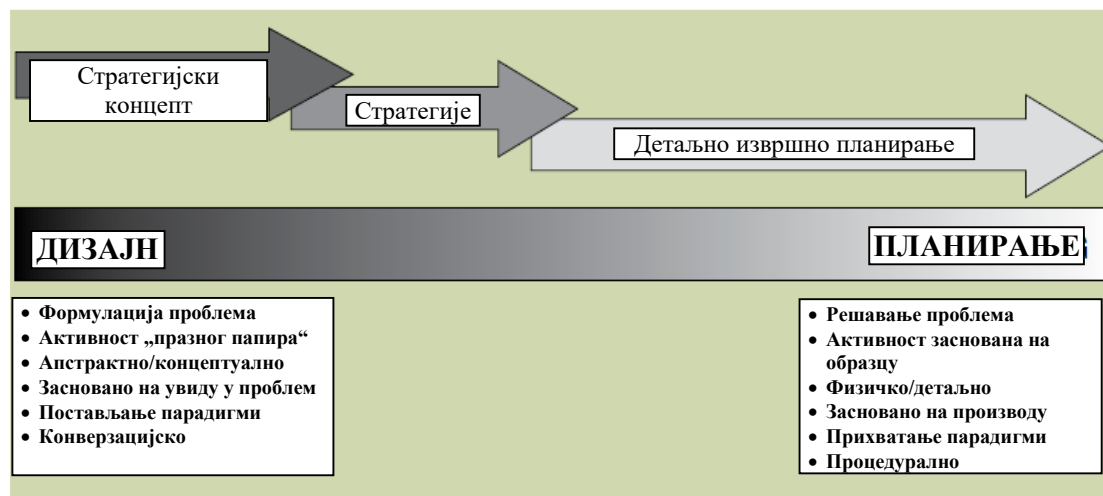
Стратегијски концепт

Стратегије

Детаљно извршно планирање

ДИЗАЈН

ПЛАНИРАЊЕ

- Формулација проблема
- Активност „празног папира“
- Апстрактно/концептуално
- Засновано на увиду у проблем
- Постављање парадигми
- Конверзацијско

- Решавање проблема
- Активност заснована на образцу
- Физичко/детаљно
- Засновано на производу
- Прихватање парадигми
- Процедурално